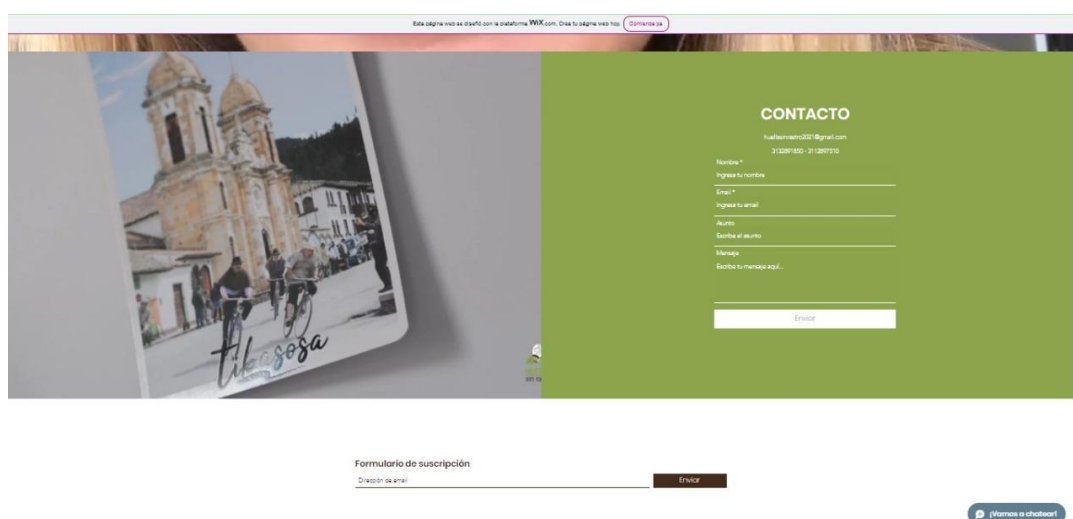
Esta página web se diseñó con la plataforma WiX.com. Crea tu página web hoy. Comienza ya

tibasosa

CONTACTO

huellasmaestro2021@gmail.com

3132891550 - 3112897510

Nombre *
Ingresa tu nombre

Email *
Ingresa tu email

Asunto
Escribe el asunto

Mensaje
Escribe tu mensaje aquí...

Enviar

Formulario de suscripción

Dirección de email

Enviar

¡Vamos a chatear!